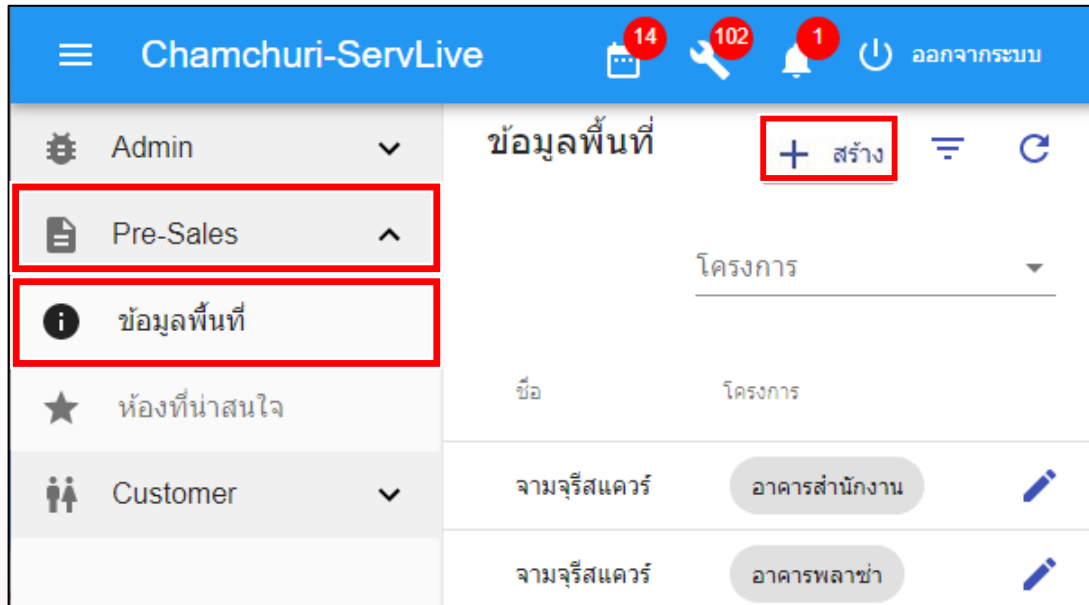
Chamchuri-ServLive 14 102 1 ออกจากระบบ

Admin

Pre-Sales

ข้อมูลพื้นที่

ห้องที่น่าสนใจ

Customer

ข้อมูลพื้นที่

+ สร้าง

โครงการ

| ชื่อ | โครงการ |
|---|---|
| จามจุรีสแควร์ | อาคารสำนักงาน |
| จามจุรีสแควร์ | อาคารพลาซ่า |